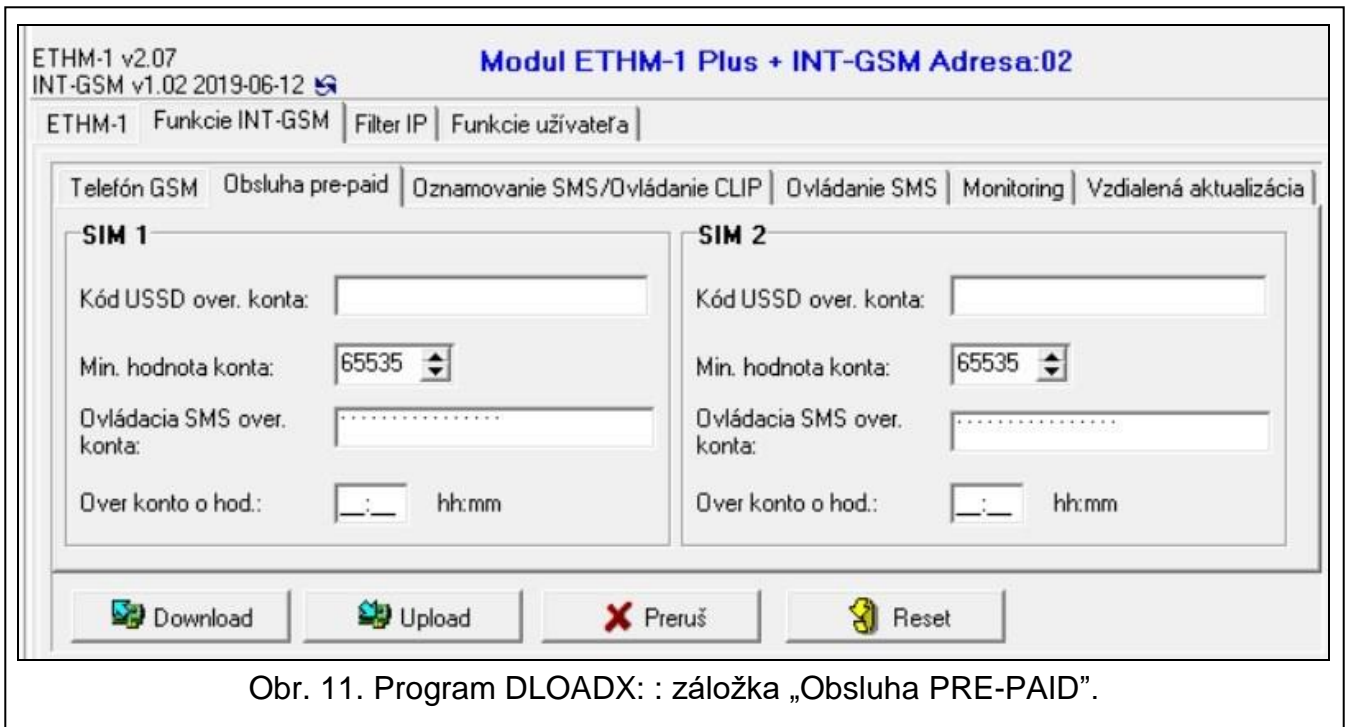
ETHM-1 v2.07
INT-GSM v1.02 2019-06-12

Modul ETHM-1 Plus + INT-GSM Adresa:02

ETHM-1 | Funkcie INT-GSM | Filter IP | Funkcie užívateľa

Telefón GSM | Obsluha pre-paid | Oznamovanie SMS/Ovládanie CLIP | Ovládanie SMS | Monitoring | Vzdialená aktualizácia

SIM 1

Kód USSD over. konta:

Min. hodnota konta: 65535

Ovládacia SMS over. konta:

Over konto o hod.: __:__ hh:mm

SIM 2

Kód USSD over. konta:

Min. hodnota konta: 65535

Ovládacia SMS over. konta:

Over konto o hod.: __:__ hh:mm

Download | Upload | Preruš | Reset

Obr. 11. Program DLOADX: : záložka „Obsluha PRE-PAID".